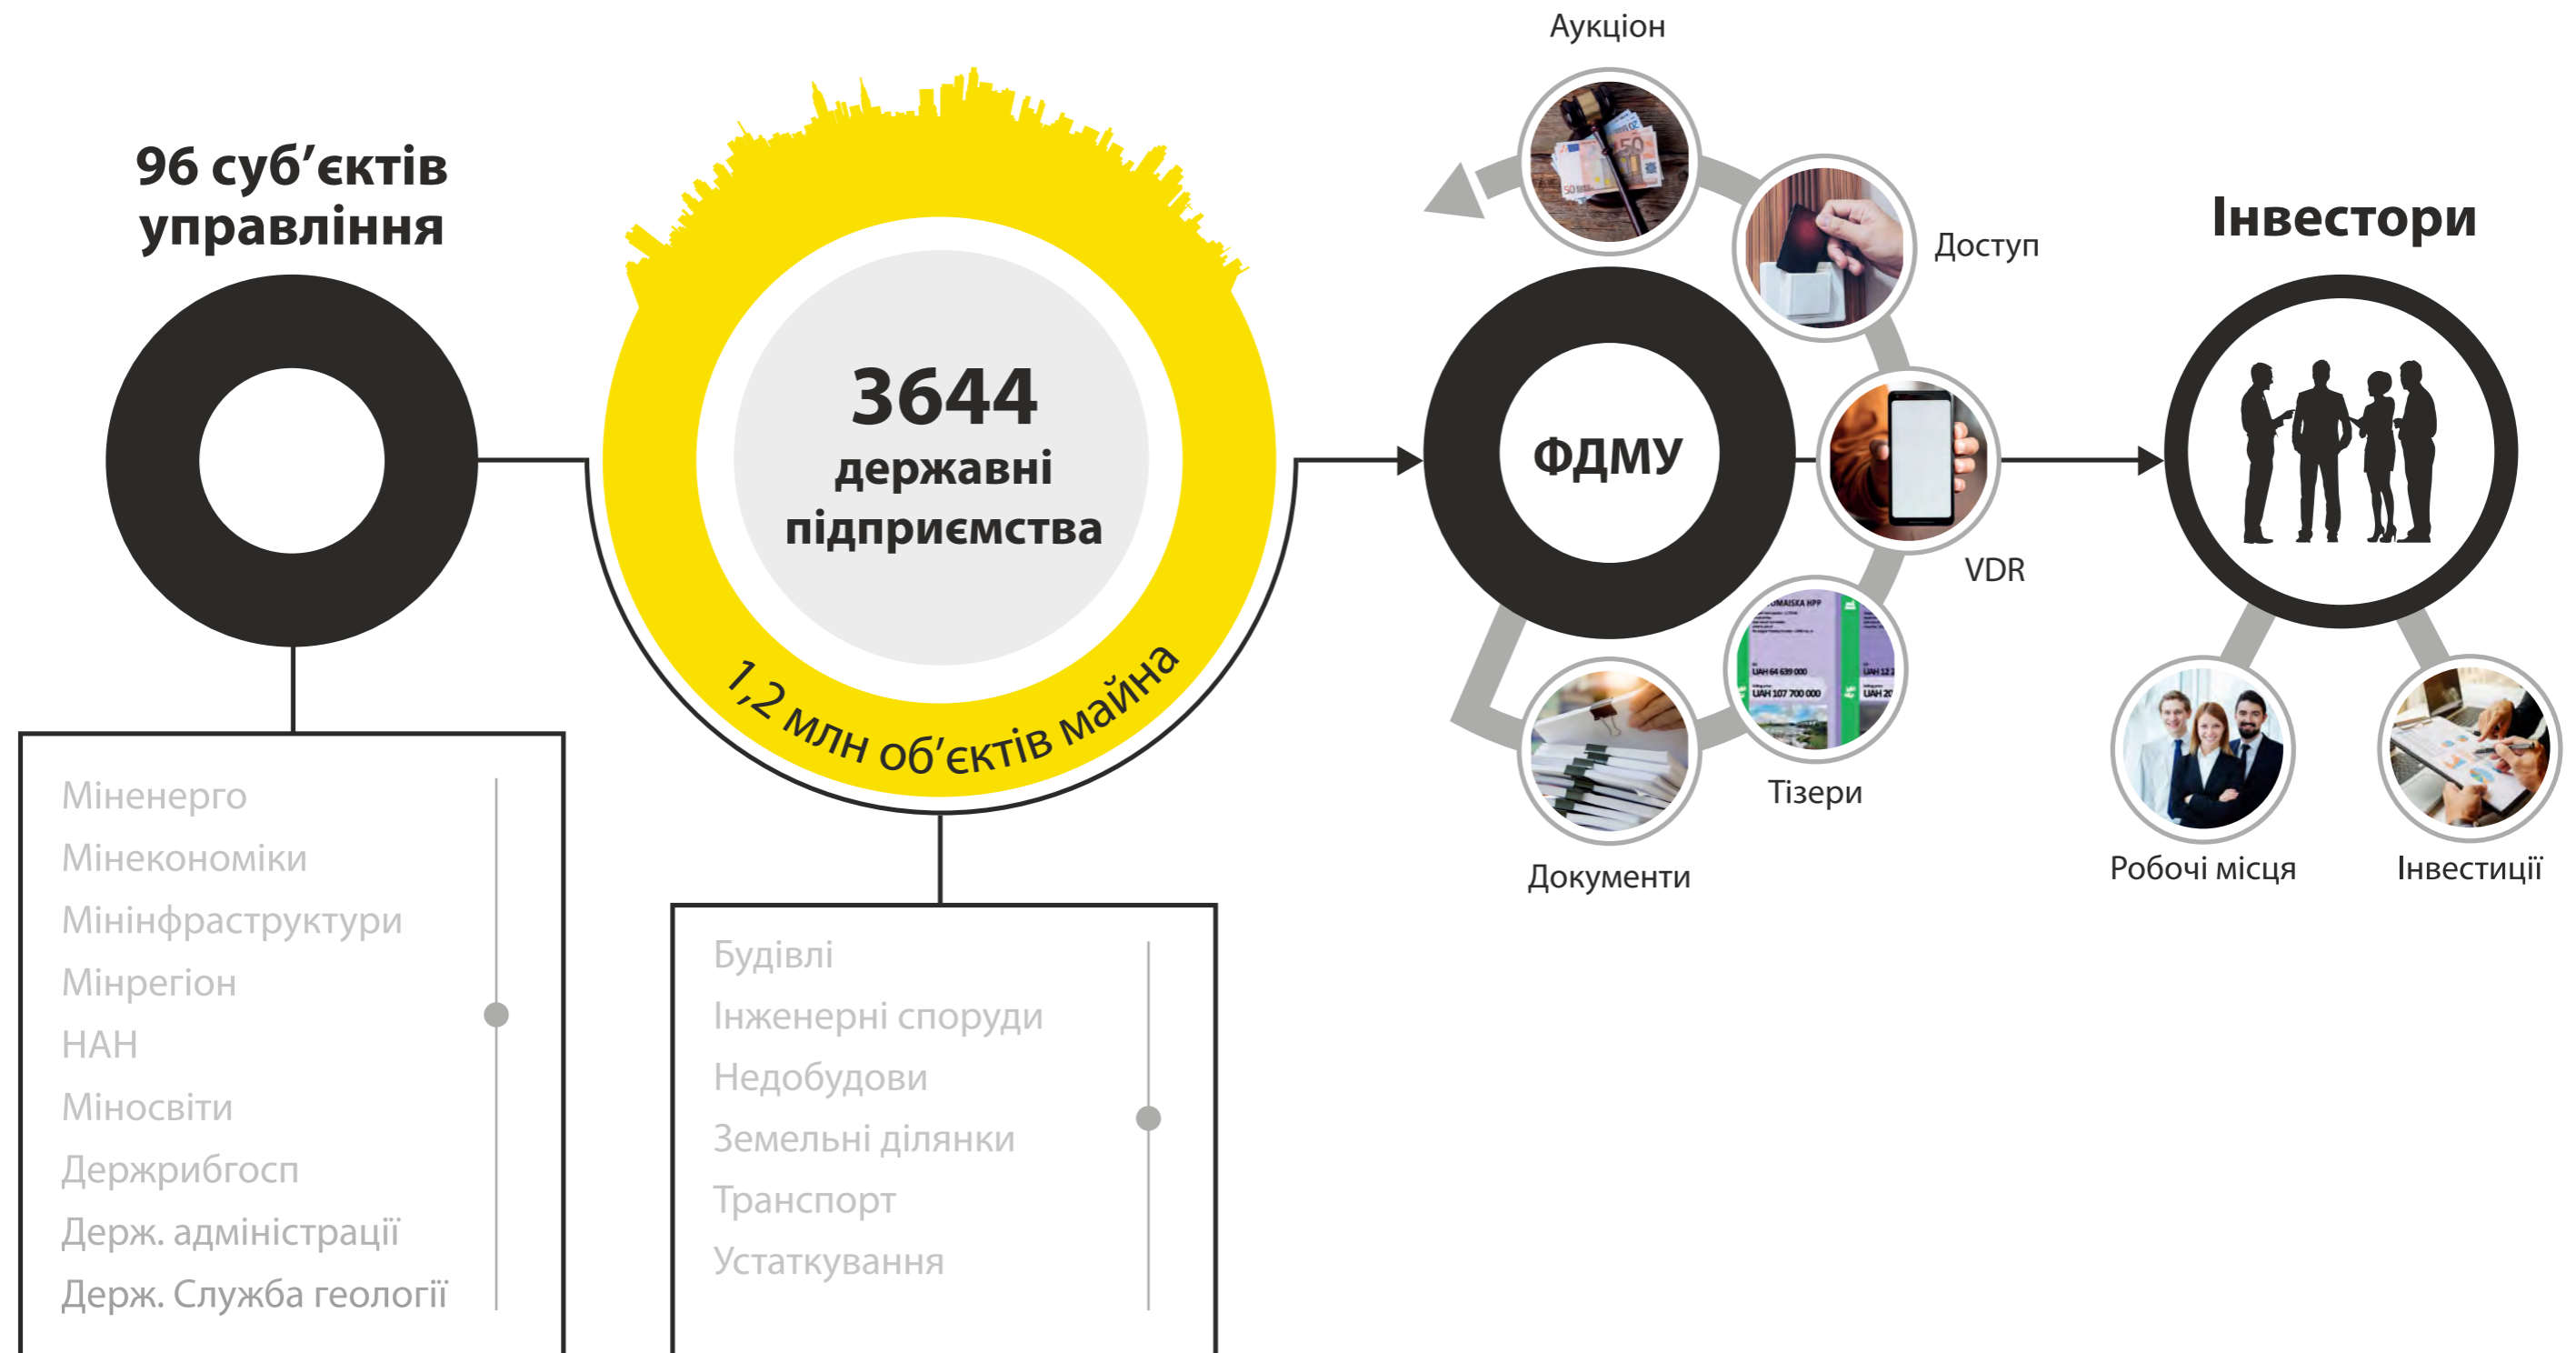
96 суб’єктів управління

3644 державні підприємства

1,2 млн об’єктів майна

Аукціон

Доступ

ФДМУ

VDR

Тізери

Документи

Інвестори

Робочі місця

Інвестиції

Міненерго
Мінекономіки
Мінінфраструктури
Мінрегіон
НАН
Міносвіти
Держрибгосп
Держ. адміністрації
Держ. Служба геології

Будівлі
Інженерні споруди
Недобудови
Земельні ділянки
Транспорт
Устаткування